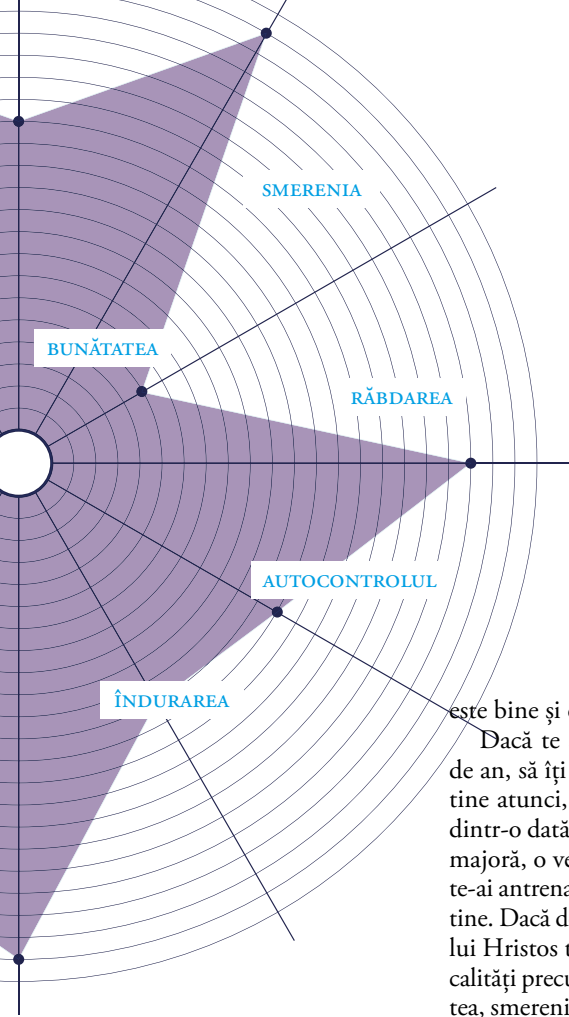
SMERENIA

BUNĂTATEA

RĂBDAREA

AUTOCONTROLUL

ÎNDURAREA

este bine şi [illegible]
Dacă te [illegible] de an, să îţi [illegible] tine atunci, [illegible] dintr-o dată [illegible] majoră, o ve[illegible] te-ai antrena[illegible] tine. Dacă d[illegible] lui Hristos t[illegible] calităţi precu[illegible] tea, smereni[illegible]